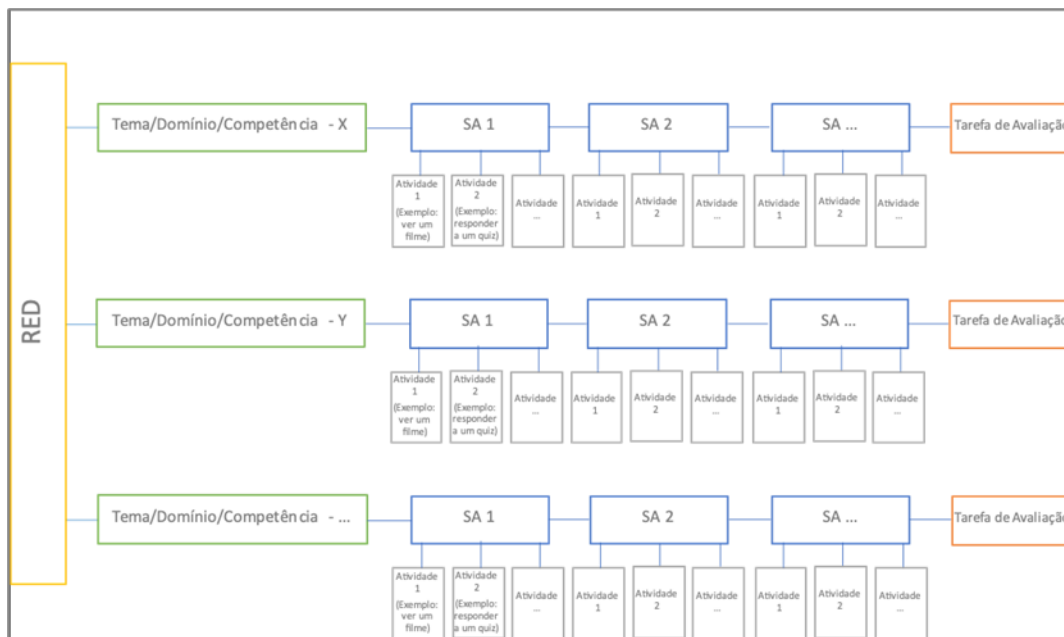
RED

Tema/Domínio/Competência - X

SA 1

Atividade 1 (Exemplo: ver um filme)

Atividade 2 (Exemplo: responder a um quiz)

Atividade ...

SA 2

Atividade 1

Atividade 2

Atividade ...

SA ...

Atividade 1

Atividade 2

Atividade ...

Tarefa de Avaliação

Tema/Domínio/Competência - Y

SA 1

Atividade 1 (Exemplo: ver um filme)

Atividade 2 (Exemplo: responder a um quiz)

Atividade ...

SA 2

Atividade 1

Atividade 2

Atividade ...

SA ...

Atividade 1

Atividade 2

Atividade ...

Tarefa de Avaliação

Tema/Domínio/Competência - ...

SA 1

Atividade 1 (Exemplo: ver um filme)

Atividade 2 (Exemplo: responder a um quiz)

Atividade ...

SA 2

Atividade 1

Atividade 2

Atividade ...

SA ...

Atividade 1

Atividade 2

Atividade ...

Tarefa de Avaliação